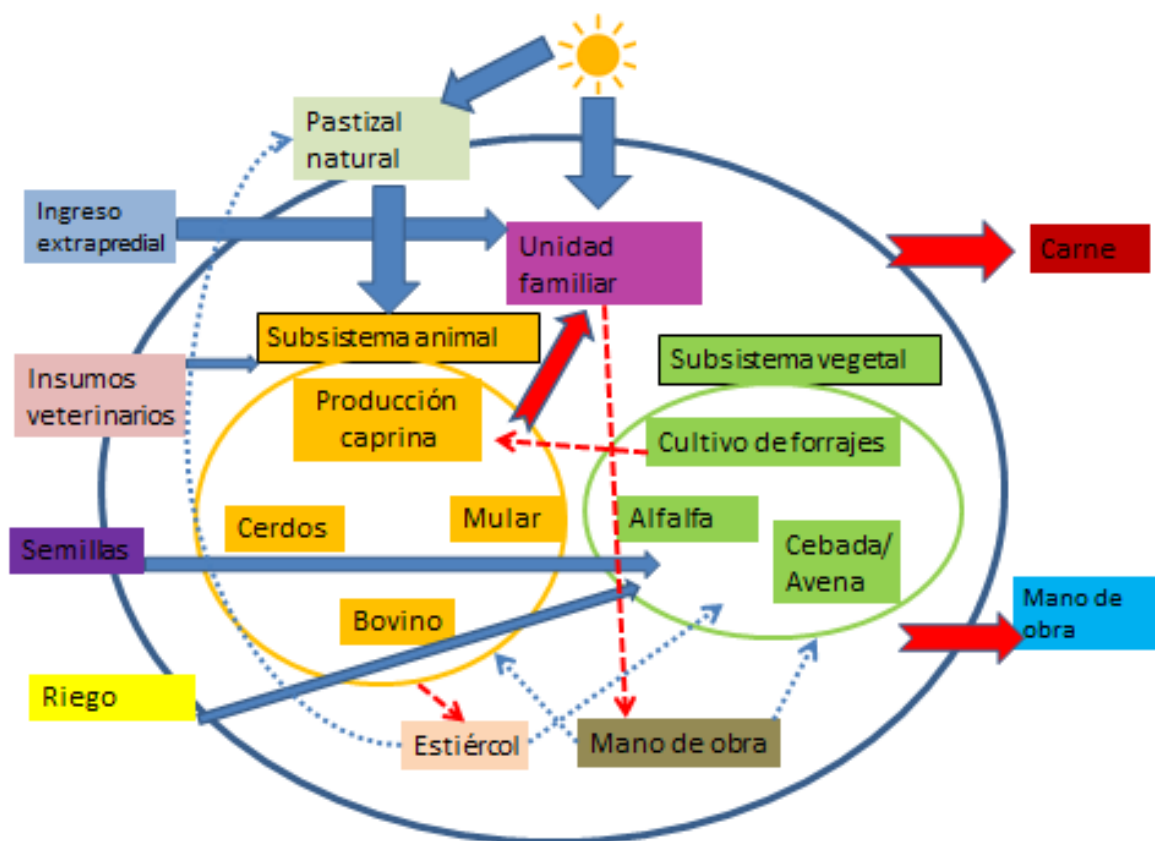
Pastizal natural

Ingreso extrapredial

Unidad familiar

Carne

Subsistema animal

Subsistema vegetal

Insumos veterinarios

Producción caprina

Cultivo de forrajes

Cerdos

Mular

Alfalfa

Cebada/ Avena

Semillas

Bovino

Mano de obra

Riego

Estiércol

Mano de obra